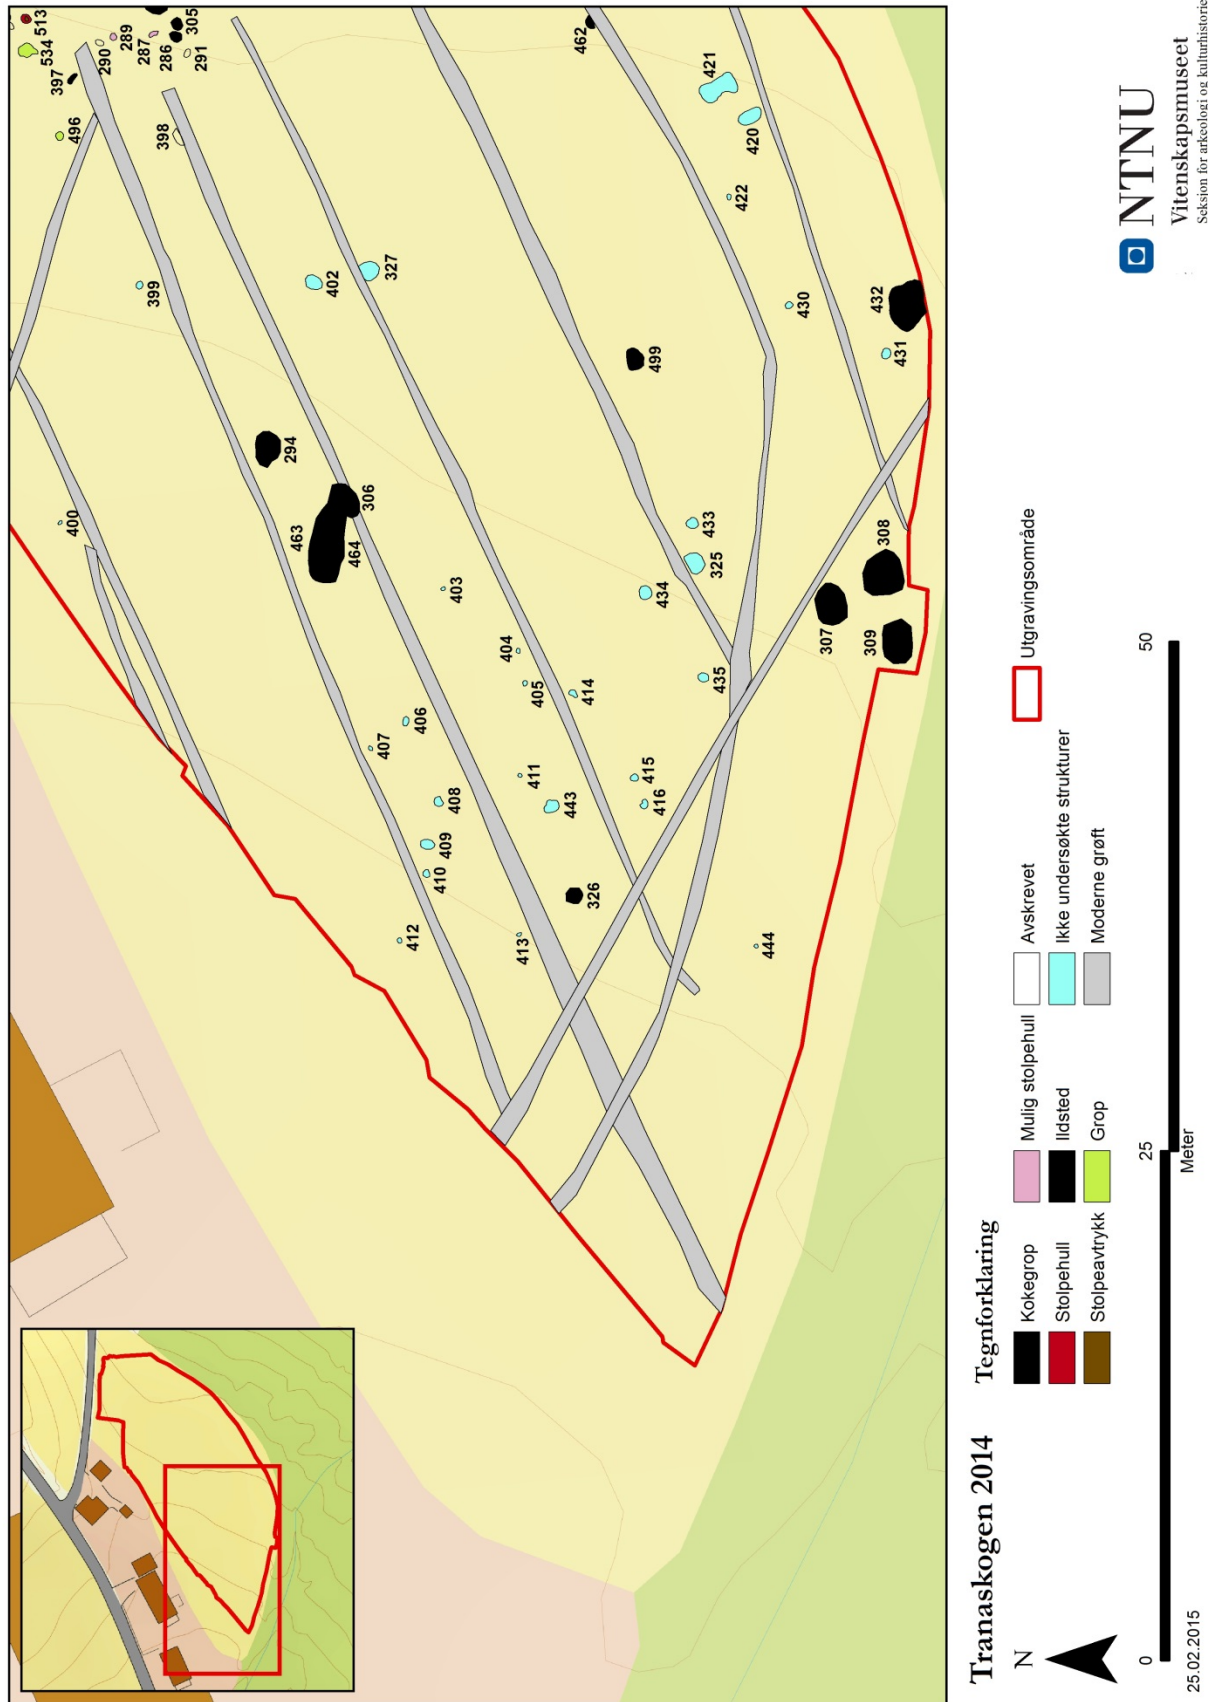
Tranaskogen 2014

N

Tegnforklaring

Kokegrop

Stolpehull

Stolpeavtrykk

Mulig stolpehull

Ildsted

Grop

Avskrevet

Ikke undersøkte strukturer

Moderne grøft

Utgravingsområde

0

25

50

Meter

25.02.2015

NTNU

Vitenskapsmuseet

Seksjon for arkeologi og kulturhistorie

513 534 397 290 289 287 286 305 291 462 421 420 496 398 422 399 402 327 430 432 431 499 294 306 463 464 400 403 433 325 308 434 307 309 404 405 414 435 406 407 411 415 416 408 443 409 410 326 412 413 444